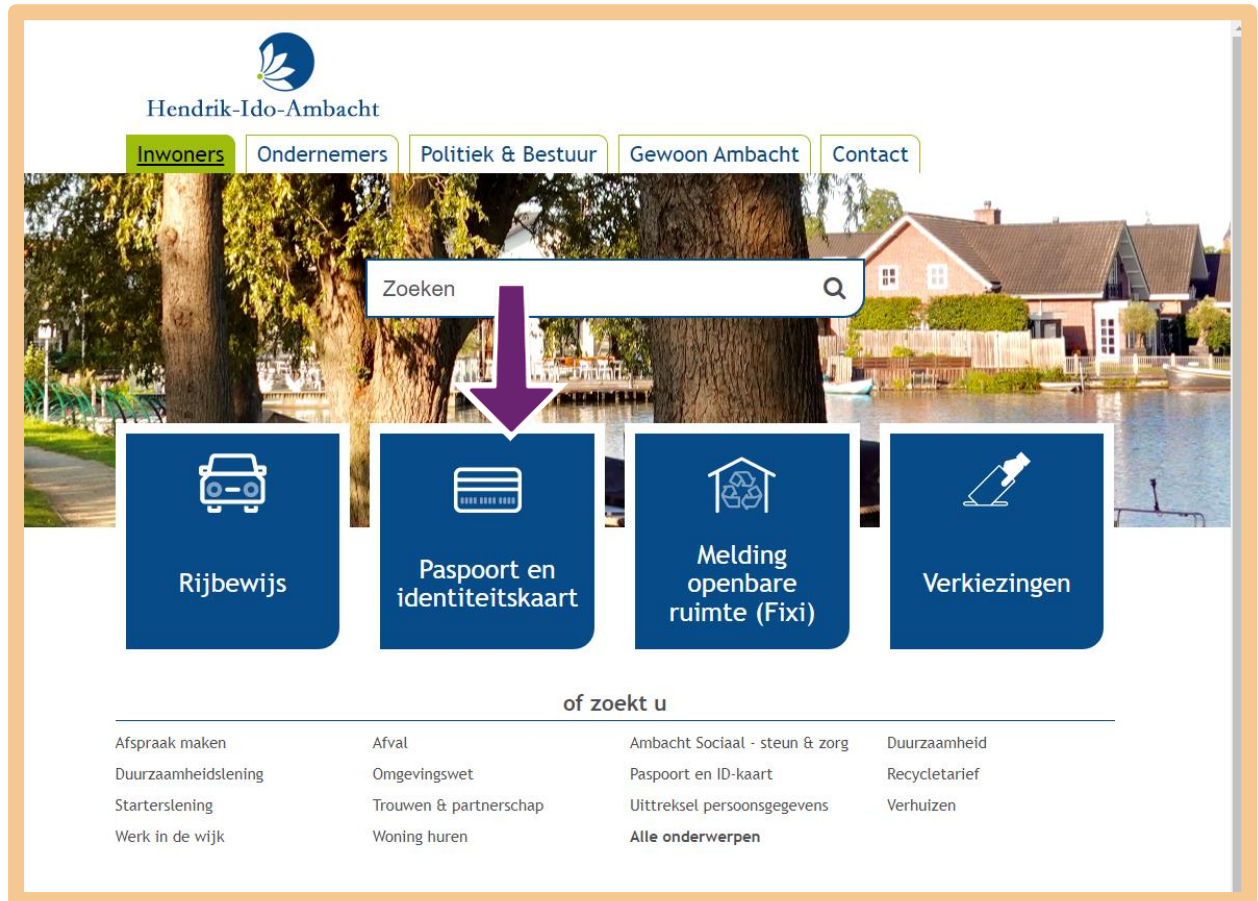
Hendrik-Ido-Ambacht

Inwoners | Ondernemers | Politiek & Bestuur | Gewoon Ambacht | Contact

Zoeken

Rijbewijs

Paspoort en identiteitskaart

Melding openbare ruimte (Fixi)

Verkiezingen

of zoekt u

Afspraak maken
Afval
Ambacht Sociaal - steun & zorg
Duurzaamheid
Duurzaamheidslening
Omgevingswet
Paspoort en ID-kaart
Recycletarief
Starterslening
Trouwen & partnerschap
Uittreksel persoonsgegevens
Verhuizen
Werk in de wijk
Woning huren
Alle onderwerpen